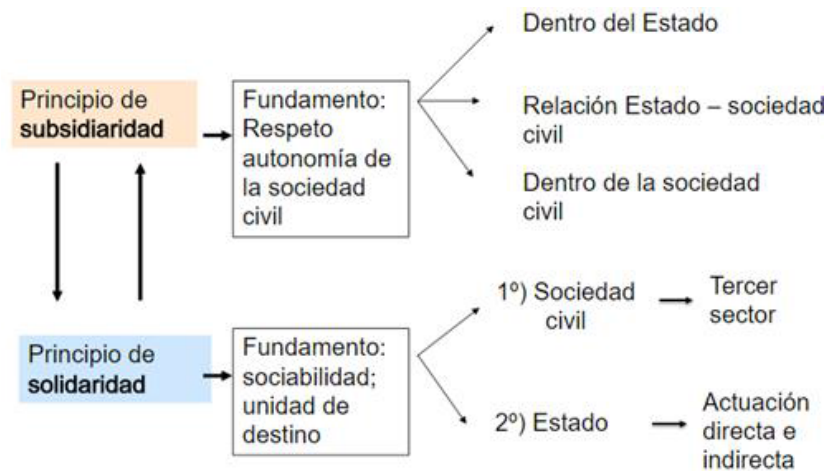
Principio de **subsidiaridad**

Fundamento: Respeto autonomía de la sociedad civil

Dentro del Estado

Relación Estado – sociedad civil

Dentro de la sociedad civil

Principio de **solidaridad**

Fundamento: sociabilidad; unidad de destino

1º) Sociedad civil

Tercer sector

2º) Estado

Actuación directa e indirecta